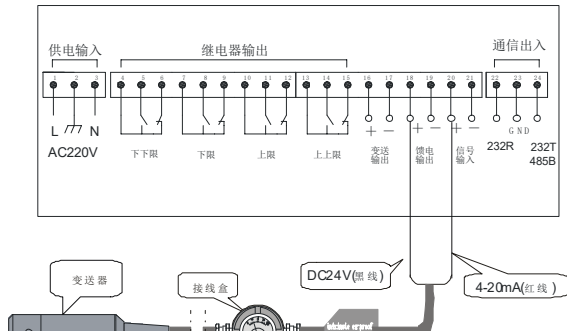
供电输入

继电器输出

通信出入

1 2 3 4 5 6 7 8 9 10 11 12 13 14 15 16 17 18 19 20 21 22 23 24

L N

AC220V

下下限

下限

上限

上上限

+ −

变送输出

+ −

馈电输出

+ −

信号输入

GND

232R

232T

485B

DC24V(黑线)

4-20mA(红线)

变送器

接线盒